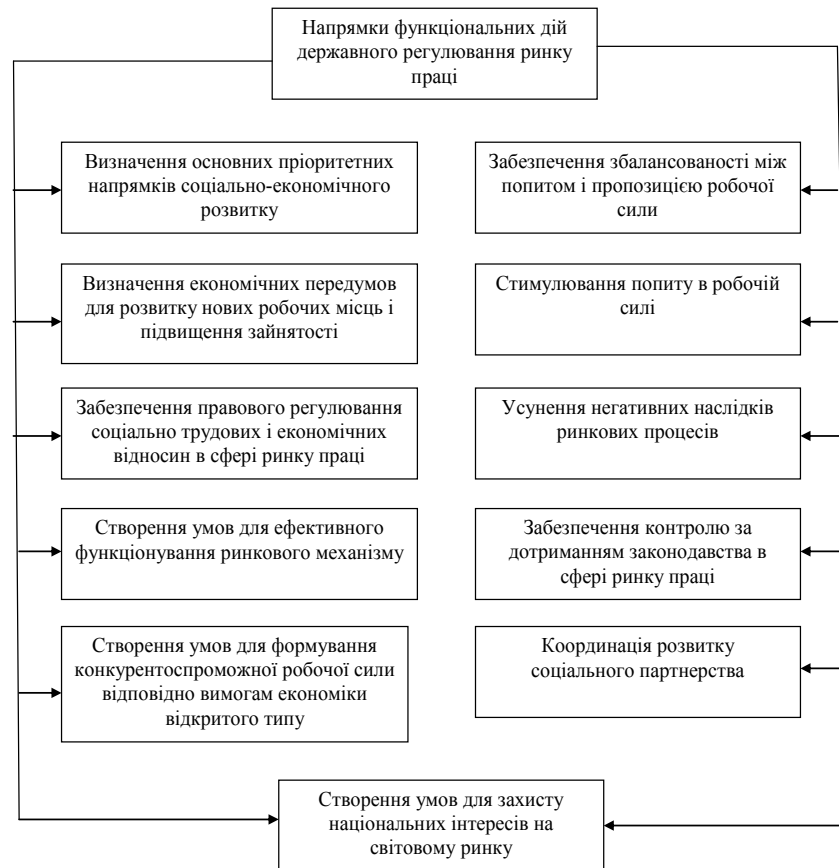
Напрямки функціональних дій державного регулювання ринку праці

Визначення основних пріоритетних напрямків соціально-економічного розвитку

Визначення економічних передумов для розвитку нових робочих місць і підвищення зайнятості

Забезпечення правового регулювання соціально трудових і економічних відносин в сфері ринку праці

Створення умов для ефективного функціонування ринкового механізму

Створення умов для формування конкурентоспроможної робочої сили відповідно вимогам економіки відкритого типу

Забезпечення збалансованості між попитом і пропозицією робочої сили

Стимулювання попиту в робочій силі

Усунення негативних наслідків ринкових процесів

Забезпечення контролю за дотриманням законодавства в сфері ринку праці

Координація розвитку соціального партнерства

Створення умов для захисту національних інтересів на світовому ринку